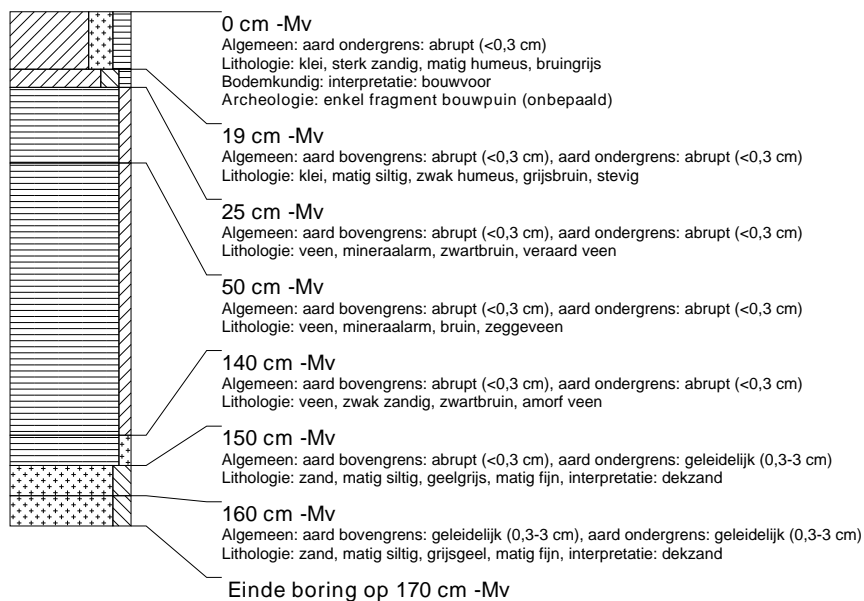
0 cm -Mv
Algemeen: aard ondergrens: abrupt (<0,3 cm)
Lithologie: klei, sterk zandig, matig humeus, bruingrijs
Bodemkundig: interpretatie: bouwvoor
Archeologie: enkel fragment bouwpuin (onbepaald)

19 cm -Mv
Algemeen: aard bovengrens: abrupt (<0,3 cm), aard ondergrens: abrupt (<0,3 cm)
Lithologie: klei, matig siltig, zwak humeus, grijsbruin, stevig

25 cm -Mv
Algemeen: aard bovengrens: abrupt (<0,3 cm), aard ondergrens: abrupt (<0,3 cm)
Lithologie: veen, mineraalarm, zwartbruin, veraard veen

50 cm -Mv
Algemeen: aard bovengrens: abrupt (<0,3 cm), aard ondergrens: abrupt (<0,3 cm)
Lithologie: veen, mineraalarm, bruin, zeggeveen

140 cm -Mv
Algemeen: aard bovengrens: abrupt (<0,3 cm), aard ondergrens: abrupt (<0,3 cm)
Lithologie: veen, zwak zandig, zwartbruin, amorf veen

150 cm -Mv
Algemeen: aard bovengrens: abrupt (<0,3 cm), aard ondergrens: geleidelijk (0,3-3 cm)
Lithologie: zand, matig siltig, geelgrijs, matig fijn, interpretatie: dekzand

160 cm -Mv
Algemeen: aard bovengrens: geleidelijk (0,3-3 cm), aard ondergrens: geleidelijk (0,3-3 cm)
Lithologie: zand, matig siltig, grijsgeel, matig fijn, interpretatie: dekzand

Einde boring op 170 cm -Mv